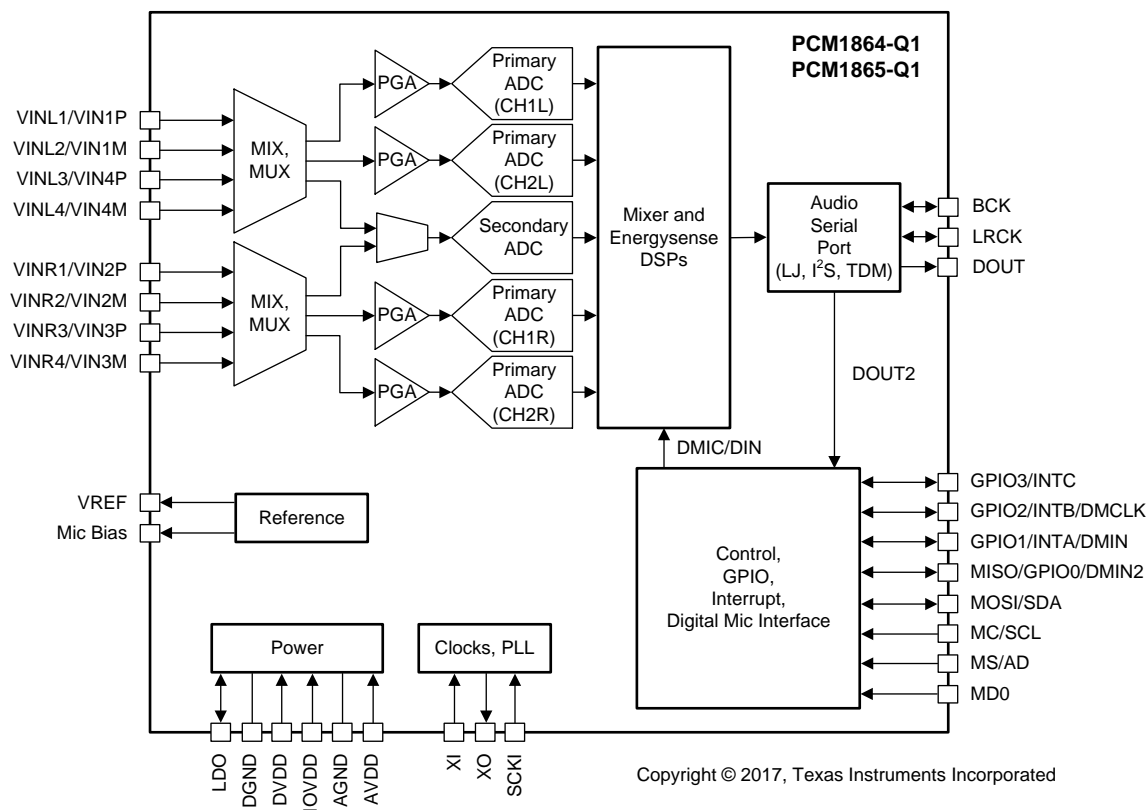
PCM1864-Q1
PCM1865-Q1

VINL1/VIN1P
VINL2/VIN1M
VINL3/VIN4P
VINL4/VIN4M
VINR1/VIN2P
VINR2/VIN2M
VINR3/VIN3P
VINR4/VIN3M

MIX, MUX

MIX, MUX

PGA
Primary ADC (CH1L)

PGA
Primary ADC (CH2L)

Secondary ADC

PGA
Primary ADC (CH1R)

PGA
Primary ADC (CH2R)

Mixer and Energysense DSPs

Audio Serial Port (LJ, I$^2$S, TDM)

BCK
LRCK
DOUT

DOUT2

DMIC/DIN

VREF
Mic Bias

Reference

Control, GPIO, Interrupt, Digital Mic Interface

GPIO3/INTC
GPIO2/INTB/DMCLK
GPIO1/INTA/DMIN
MISO/GPIO0/DMIN2
MOSI/SDA
MC/SCL
MS/AD
MD0

Power

Clocks, PLL

LDO
DGND
DVDD
IOVDD
AGND
AVDD

XI
XO
SCKI

Copyright © 2017, Texas Instruments Incorporated